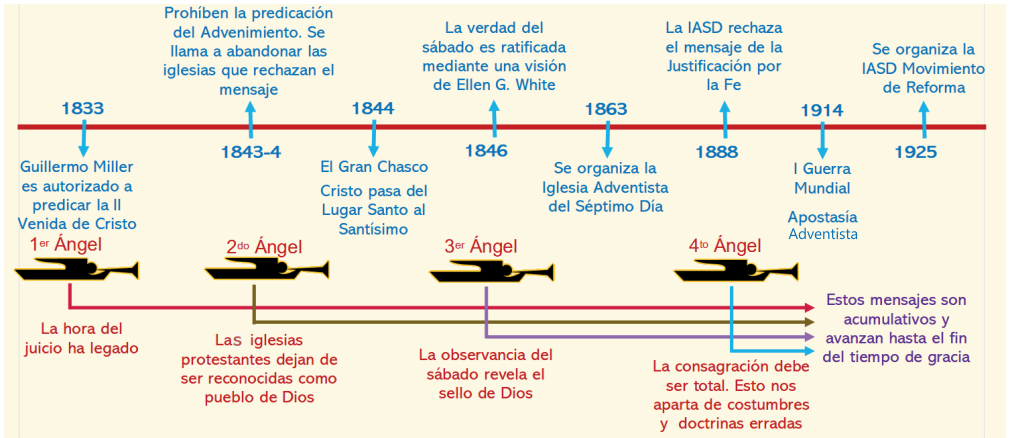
Prohíben la predicación del Advenimiento. Se llama a abandonar las iglesias que rechazan el mensaje

La verdad del sábado es ratificada mediante una visión de Ellen G. White

La IASD rechaza el mensaje de la Justificación por la Fe

Se organiza la IASD Movimiento de Reforma

1833

1844

1863

1914

1843-4

1846

1888

1925

Guillermo Miller es autorizado a predicar la II Venida de Cristo

El Gran Chasco

Cristo pasa del Lugar Santo al Santísimo

Se organiza la Iglesia Adventista del Séptimo Día

I Guerra Mundial

Apostasía Adventista

1er Ángel

2do Ángel

3er Ángel

4to Ángel

Estos mensajes son acumulativos y avanzan hasta el fin del tiempo de gracia

La hora del juicio ha legado

Las iglesias protestantes dejan de ser reconocidas como pueblo de Dios

La observancia del sábado revela el sello de Dios

La consagración debe ser total. Esto nos aparta de costumbres y doctrinas erradas